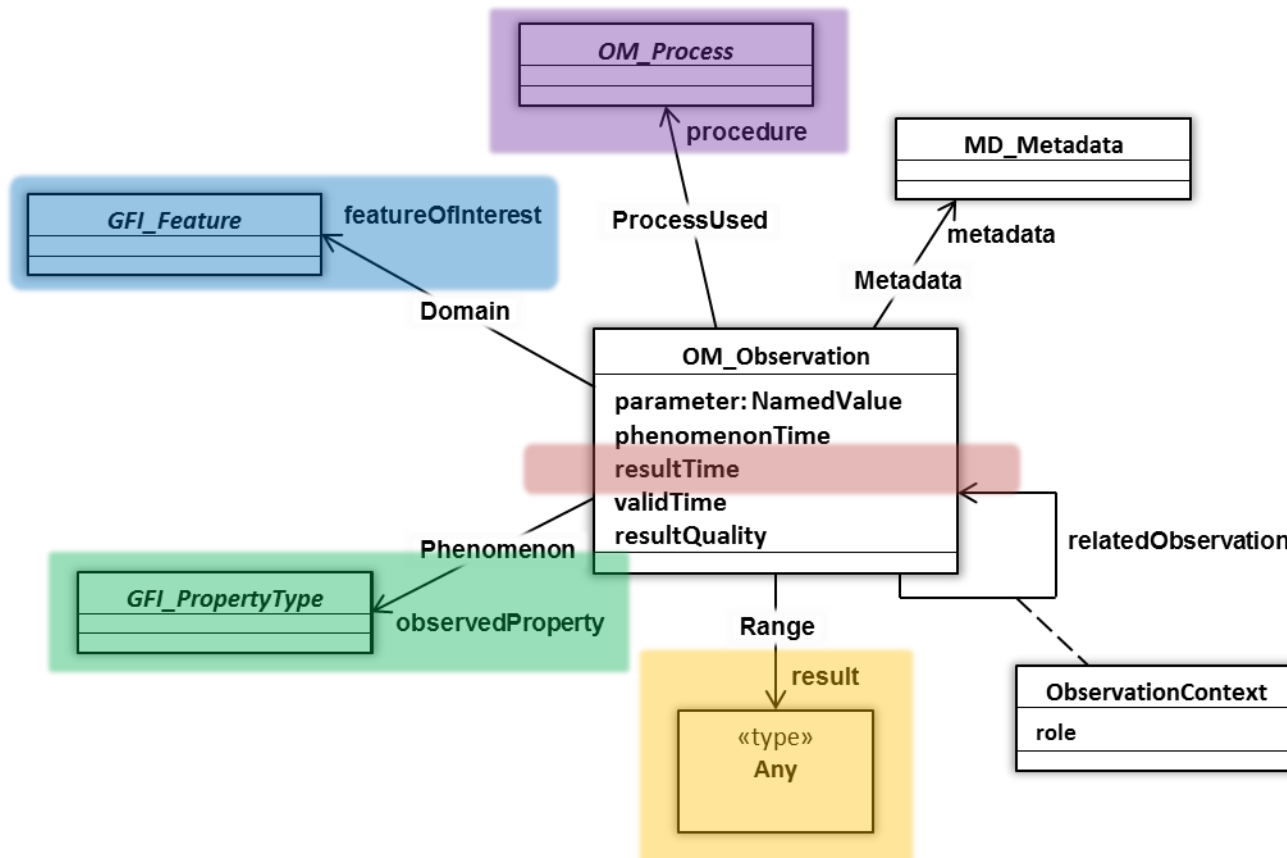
OM_Process

procedure

MD_Metadata

GFI_Feature

featureOfInterest

ProcessUsed

metadata

Metadata

Domain

OM_Observation

parameter: NamedValue
phenomenonTime
resultTime
validTime
resultQuality

relatedObservation

Phenomenon

GFI_PropertyType

observedProperty

Range

result

ObservationContext

role

«type»
Any